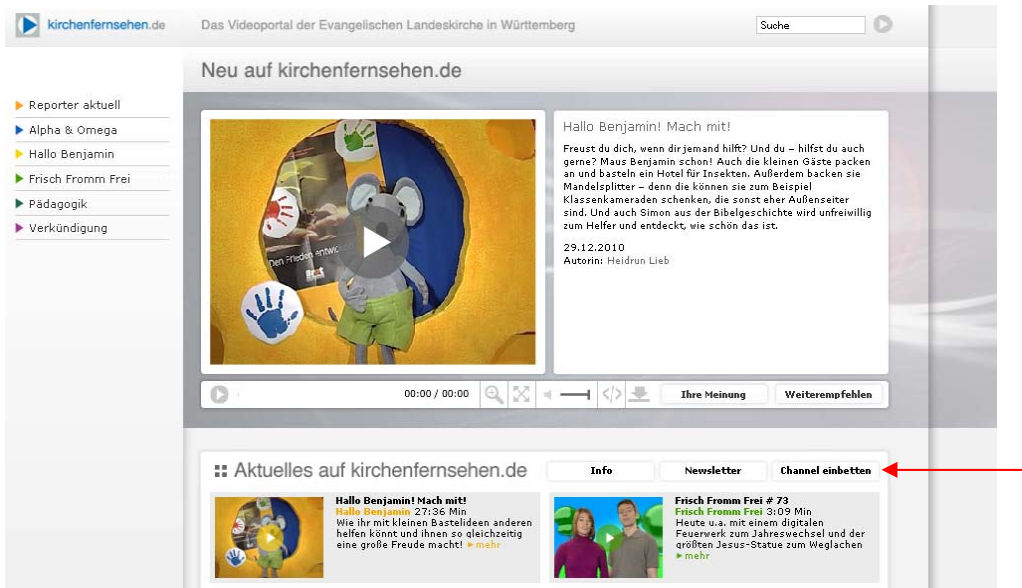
kirchenfernsehen.de

Das Videoportal der Evangelischen Landeskirche in Württemberg

Suche

Neu auf kirchenfernsehen.de

Reporter aktuell
Alpha & Omega
Hallo Benjamin
Frisch Fromm Frei
Pädagogik
Verkündigung

Hallo Benjamin! Mach mit!

Freust du dich, wenn dir jemand hilft? Und du – hilfst du auch gerne? Maus Benjamin schon! Auch die kleinen Gäste packen an und basteln ein Hotel für Insekten. Außerdem backen sie Mandelsplitter – denn die können sie zum Beispiel Klassenkameraden schenken, die sonst eher Außenseiter sind. Und auch Simon aus der Bibelgeschichte wird unfreiwillig zum Helfer und entdeckt, wie schön das ist.

29.12.2010
Autorin: Heidrun Lieb

00:00 / 00:00

Ihre Meinung

Weiterempfehlen

Aktuelles auf kirchenfernsehen.de

Info

Newsletter

Channel einbetten

Hallo Benjamin! Mach mit!
Hallo Benjamin 27:36 Min
Wie ihr mit kleinen Bastelideen anderen helfen könnt und ihnen so gleichzeitig eine große Freude macht! ▸ mehr

Frisch Fromm Frei # 73
Frisch Fromm Frei 3:09 Min
Heute u.a. mit einem digitalen Feuerwerk zum Jahreswechsel und der größten Jesus-Statue zum Weglachen
▸ mehr